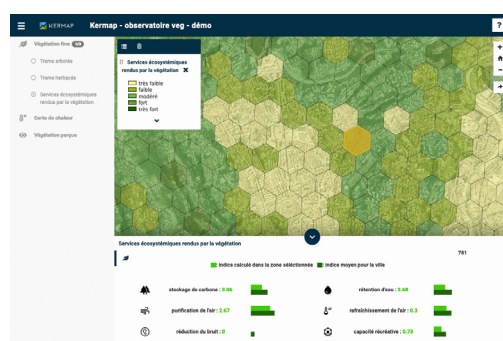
KERMAP Kermap - observatoire veg - démo

Végétation fine 1/4

Trame arborée

Trame herbacée

Services écosystémiques rendus par la végétation

Carte de chaleur

Végétation parque

Services écosystémiques rendus par la végétation

très faible
faible
modéré
fort
très fort

Services écosystémiques rendus par la végétation

761

Indice calculé dans la zone sélectionnée   Indice moyen pour la ville

stockage de carbone : 0.86

rétention d'eau : 3.48

purification de l'air : 2.67

rafraîchissement de l'air : 0.3

réduction du bruit : 0

capacité récréative : 0.73

?